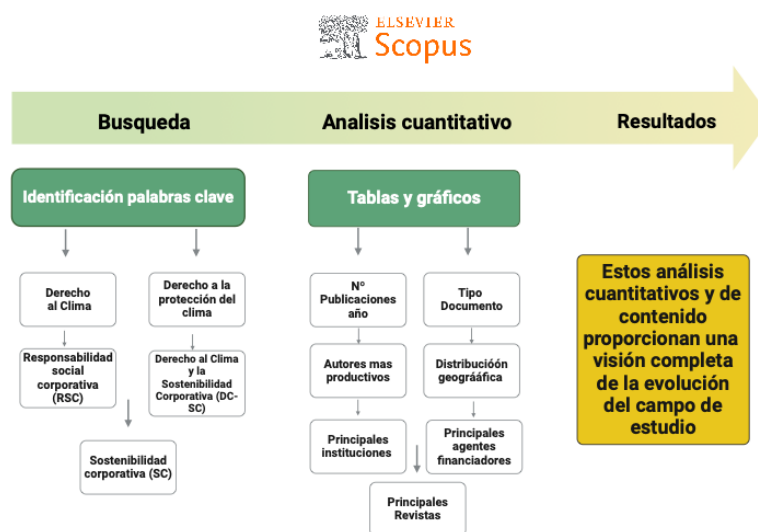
ELSEVIER
Scopus

Busqueda

Analisis cuantitativo

Resultados

Identificación palabras clave

Derecho al Clima

Responsabilidad social corporativa (RSC)

Derecho a la protección del clima

Derecho al Clima y la Sostenibilidad Corporativa (DC-SC)

Sostenibilidad corporativa (SC)

Tablas y gráficos

Nº Publicaciones año

Autores mas productivos

Principales instituciones

Tipo Documento

Distribucióón geográáfica

Principales agentes financiadores

Principales Revistas

Estos análisis cuantitativos y de contenido proporcionan una visión completa de la evolución del campo de estudio